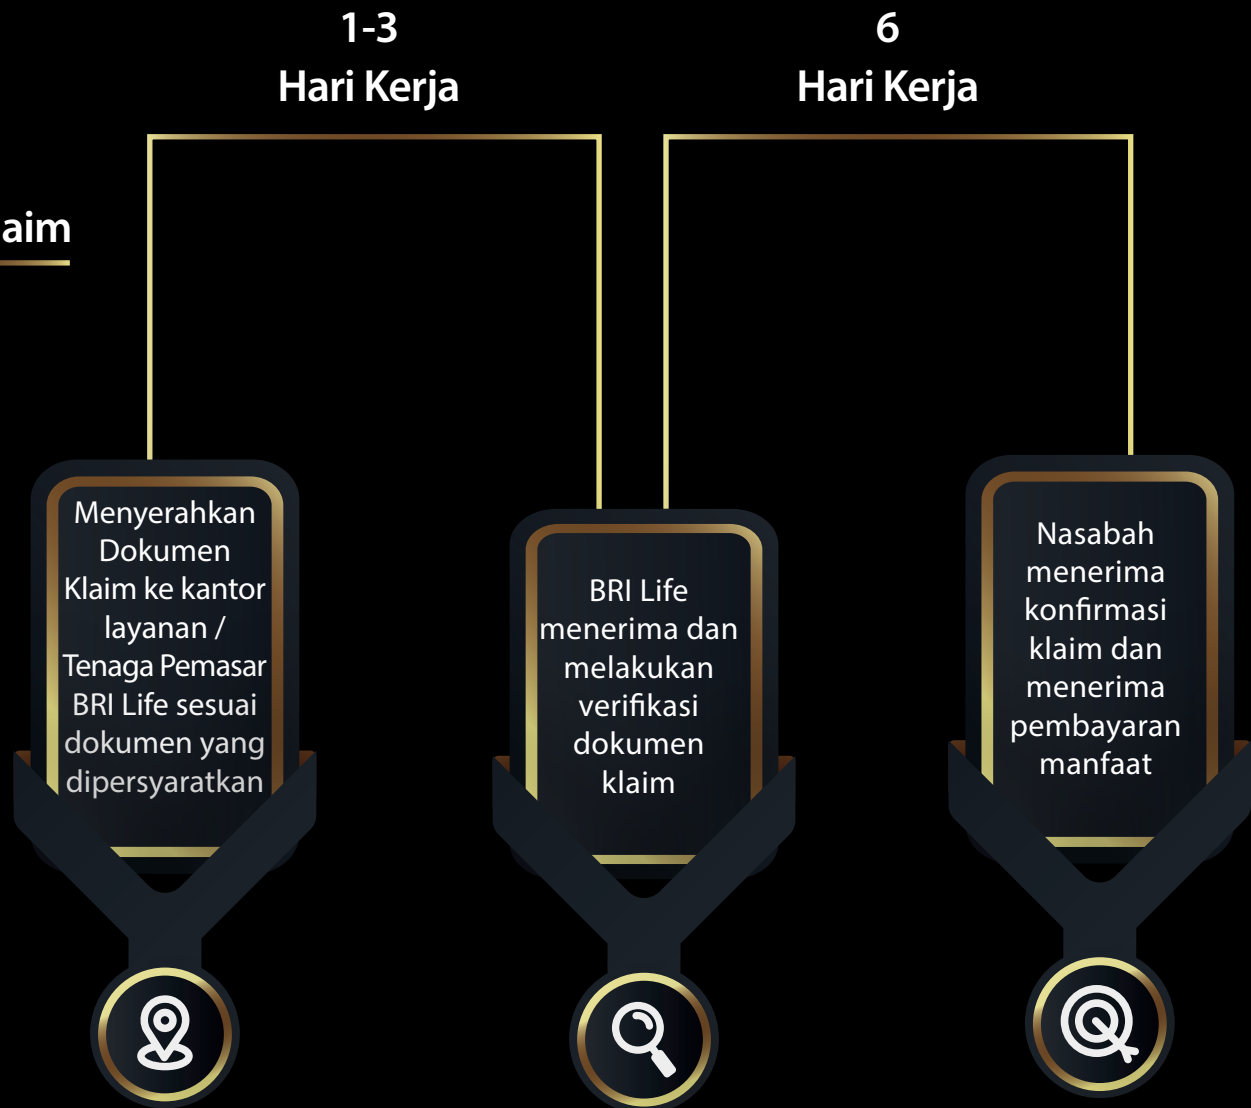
1-3
Hari Kerja

6
Hari Kerja

aim

Menyerahkan Dokumen Klaim ke kantor layanan / Tenaga Pemasar BRI Life sesuai dokumen yang dipersyaratkan

BRI Life menerima dan melakukan verifikasi dokumen klaim

Nasabah menerima konfirmasi klaim dan menerima pembayaran manfaat